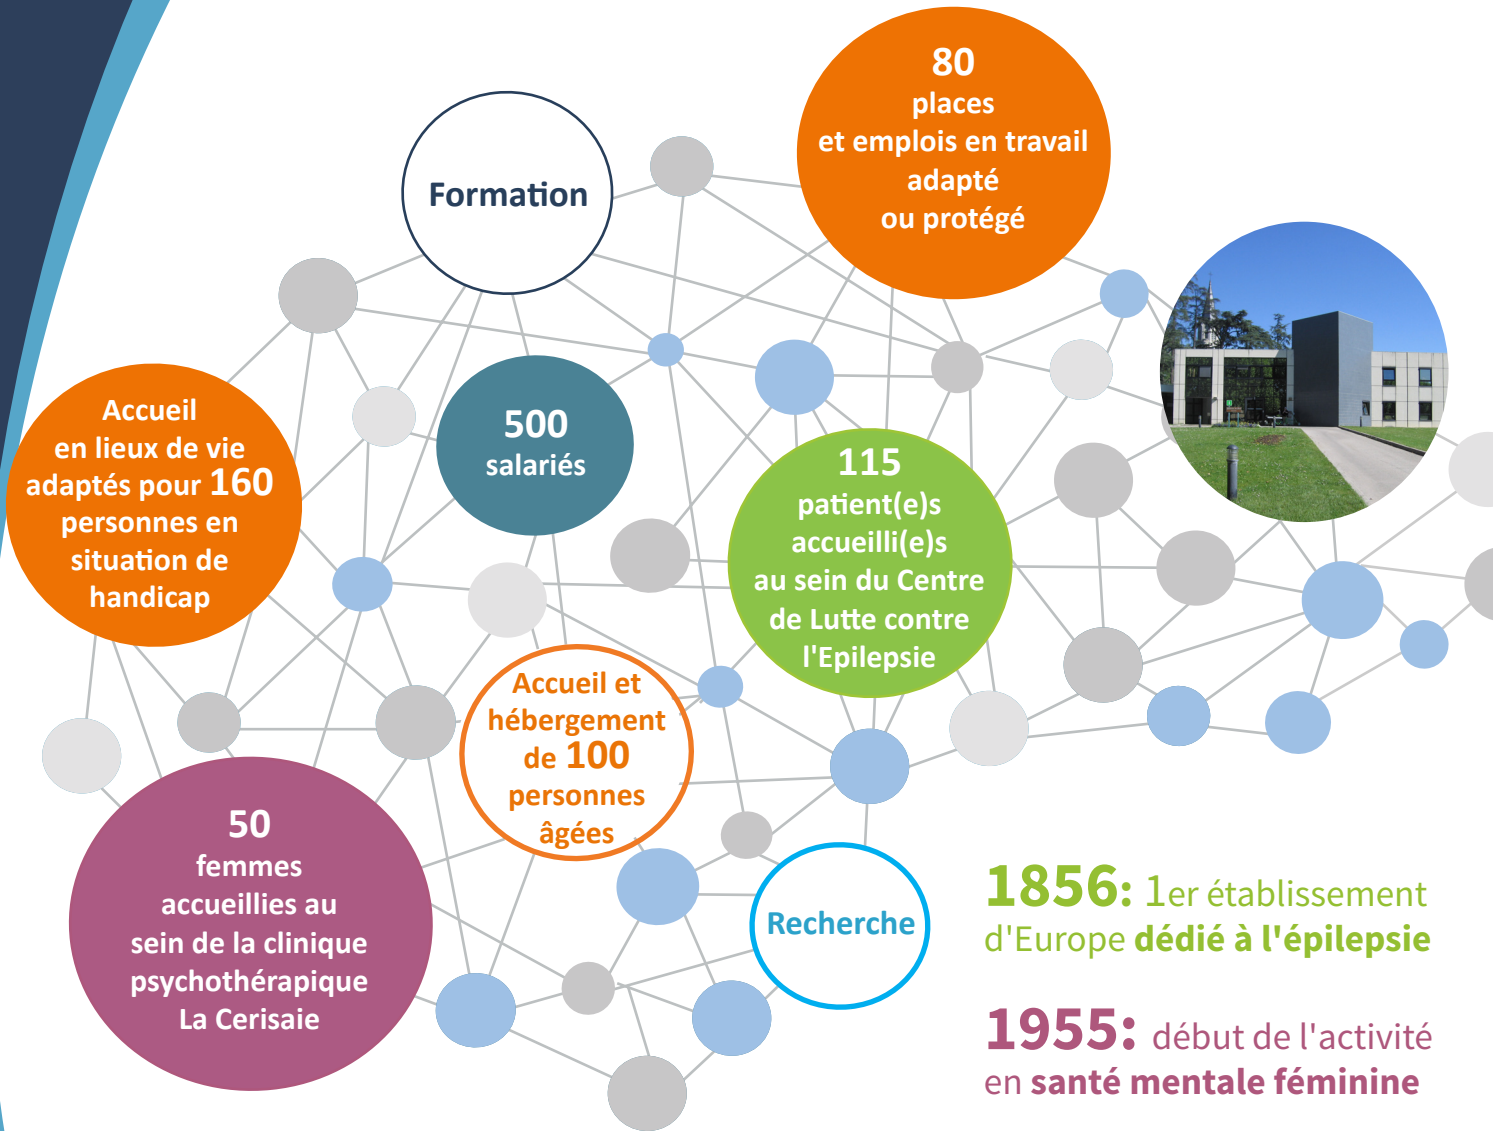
Formation

80 places et emplois en travail adapté ou protégé

Accueil en lieux de vie adaptés pour 160 personnes en situation de handicap

500 salariés

115 patient(e)s accueilli(e)s au sein du Centre de Lutte contre l'Epilepsie

Accueil et hébergement de 100 personnes âgées

50 femmes accueillies au sein de la clinique psychothérapique La Cerisaie

Recherche

1856: 1er établissement d'Europe dédié à l'épilepsie

1955: début de l'activité en santé mentale féminine